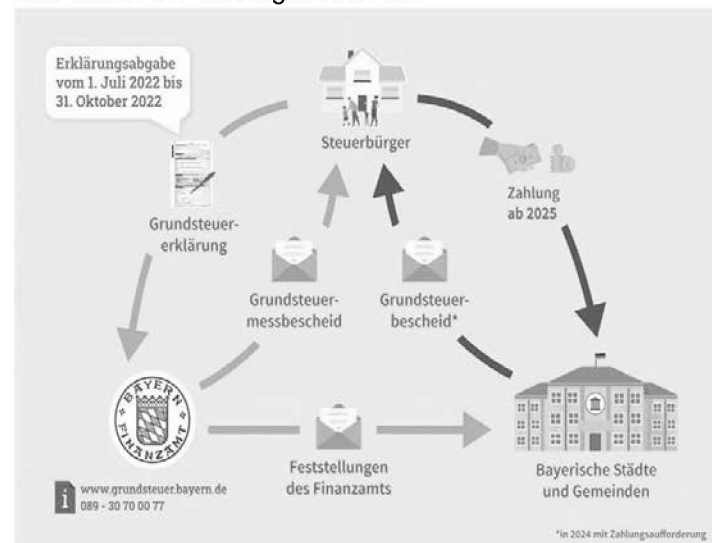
Erklärungsabgabe vom 1. Juli 2022 bis 31. Oktober 2022

Steuerbürger

Grundsteuererklärung

Zahlung ab 2025

Grundsteuermessbescheid

Grundsteuerbescheid*

BAYERN FINANZAMT

Feststellungen des Finanzamts

Bayerische Städte und Gemeinden

www.grundsteuer.bayern.de
089 - 30 70 00 77

*in 2024 mit Zahlungsaufforderung